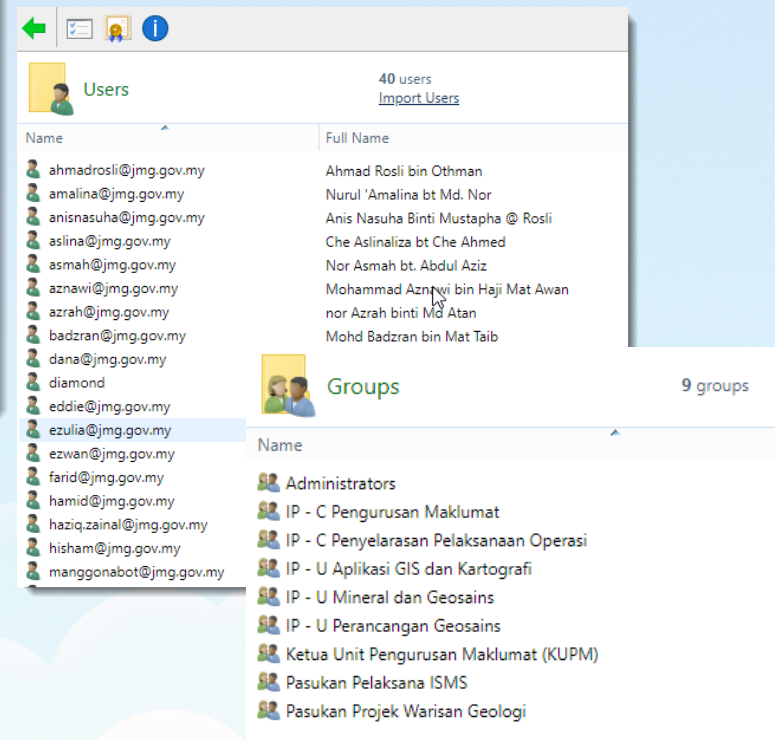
Users

40 users
Import Users

| Name | Full Name |
|---|---|
| ahmadrosli@jmg.gov.my | Ahmad Rosli bin Othman |
| amalina@jmg.gov.my | Nurul 'Amalina bt Md. Nor |
| anisnasuha@jmg.gov.my | Anis Nasuha Binti Mustapha @ Rosli |
| aslina@jmg.gov.my | Che Aslinaliza bt Che Ahmed |
| asmah@jmg.gov.my | Nor Asmah bt. Abdul Aziz |
| aznawi@jmg.gov.my | Mohammad Aznawi bin Haji Mat Awan |
| azrah@jmg.gov.my | nor Azrah binti Md Atan |
| badzran@jmg.gov.my | Mohd Badzran bin Mat Taib |
| dana@jmg.gov.my | |
| diamond | |
| eddie@jmg.gov.my | |
| ezulia@jmg.gov.my | |
| ezwan@jmg.gov.my | |
| farid@jmg.gov.my | |
| hamid@jmg.gov.my | |
| haziq.zainal@jmg.gov.my | |
| hisham@jmg.gov.my | |
| manggonabot@jmg.gov.my | |

Groups

9 groups

Name

Administrators
IP - C Pengurusan Maklumat
IP - C Penyelarasan Pelaksanaan Operasi
IP - U Aplikasi GIS dan Kartografi
IP - U Mineral dan Geosains
IP - U Perancangan Geosains
Ketua Unit Pengurusan Maklumat (KUPM)
Pasukan Pelaksana ISMS
Pasukan Projek Warisan Geologi